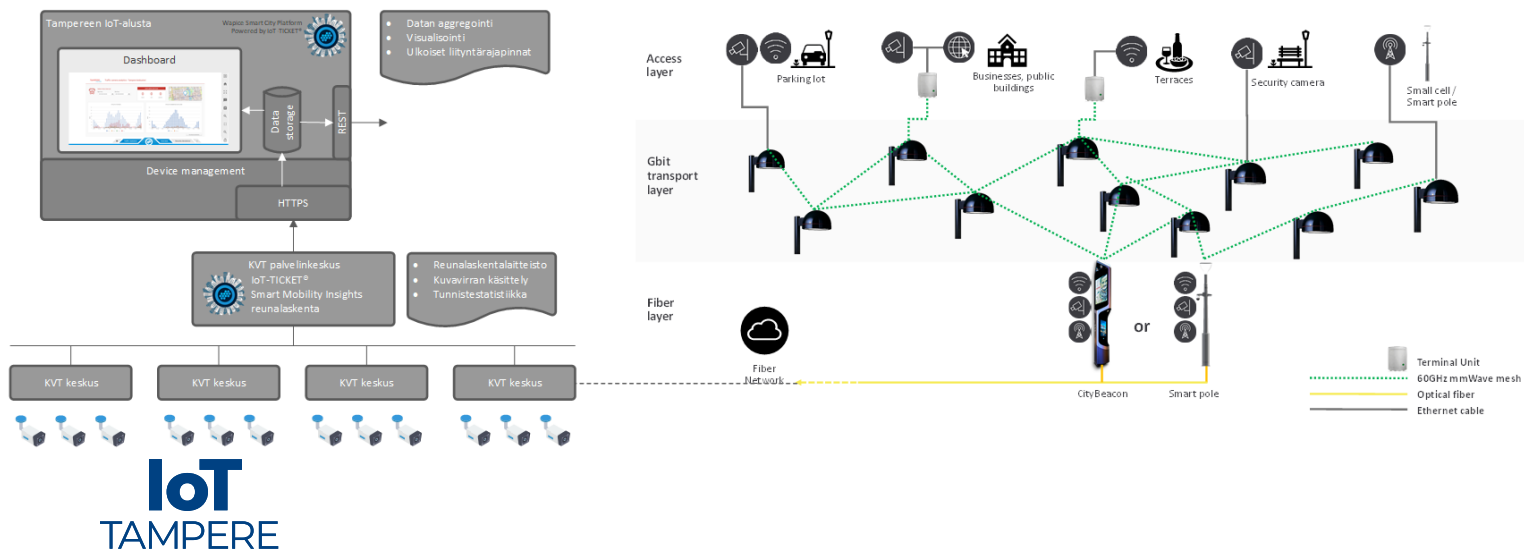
Tampereen IoT-alusta

Wapice Smart City Platform
Powered by IoT TICKET®

Dashboard

Data storage

REST

Device management

HTTPS

• Datan aggregointi
• Visualisointi
• Ulkoiset liityntärajapinnat

KVT palvelinkeskus
IoT-TICKET®
Smart Mobility Insights
reunalaskenta

• Reunalaskentalaitteisto
• Kuvavirran käsittely
• Tunnistestatistiikka

KVT keskus

KVT keskus

KVT keskus

KVT keskus

IoT
TAMPERE

Access layer

Parking lot

Businesses, public buildings

Terraces

Security camera

Small cell / Smart pole

Gbit transport layer

Fiber layer

Fiber Network

or

CityBeacon

Smart pole

Terminal Unit
60GHz mmWave mesh
Optical fiber
Ethernet cable